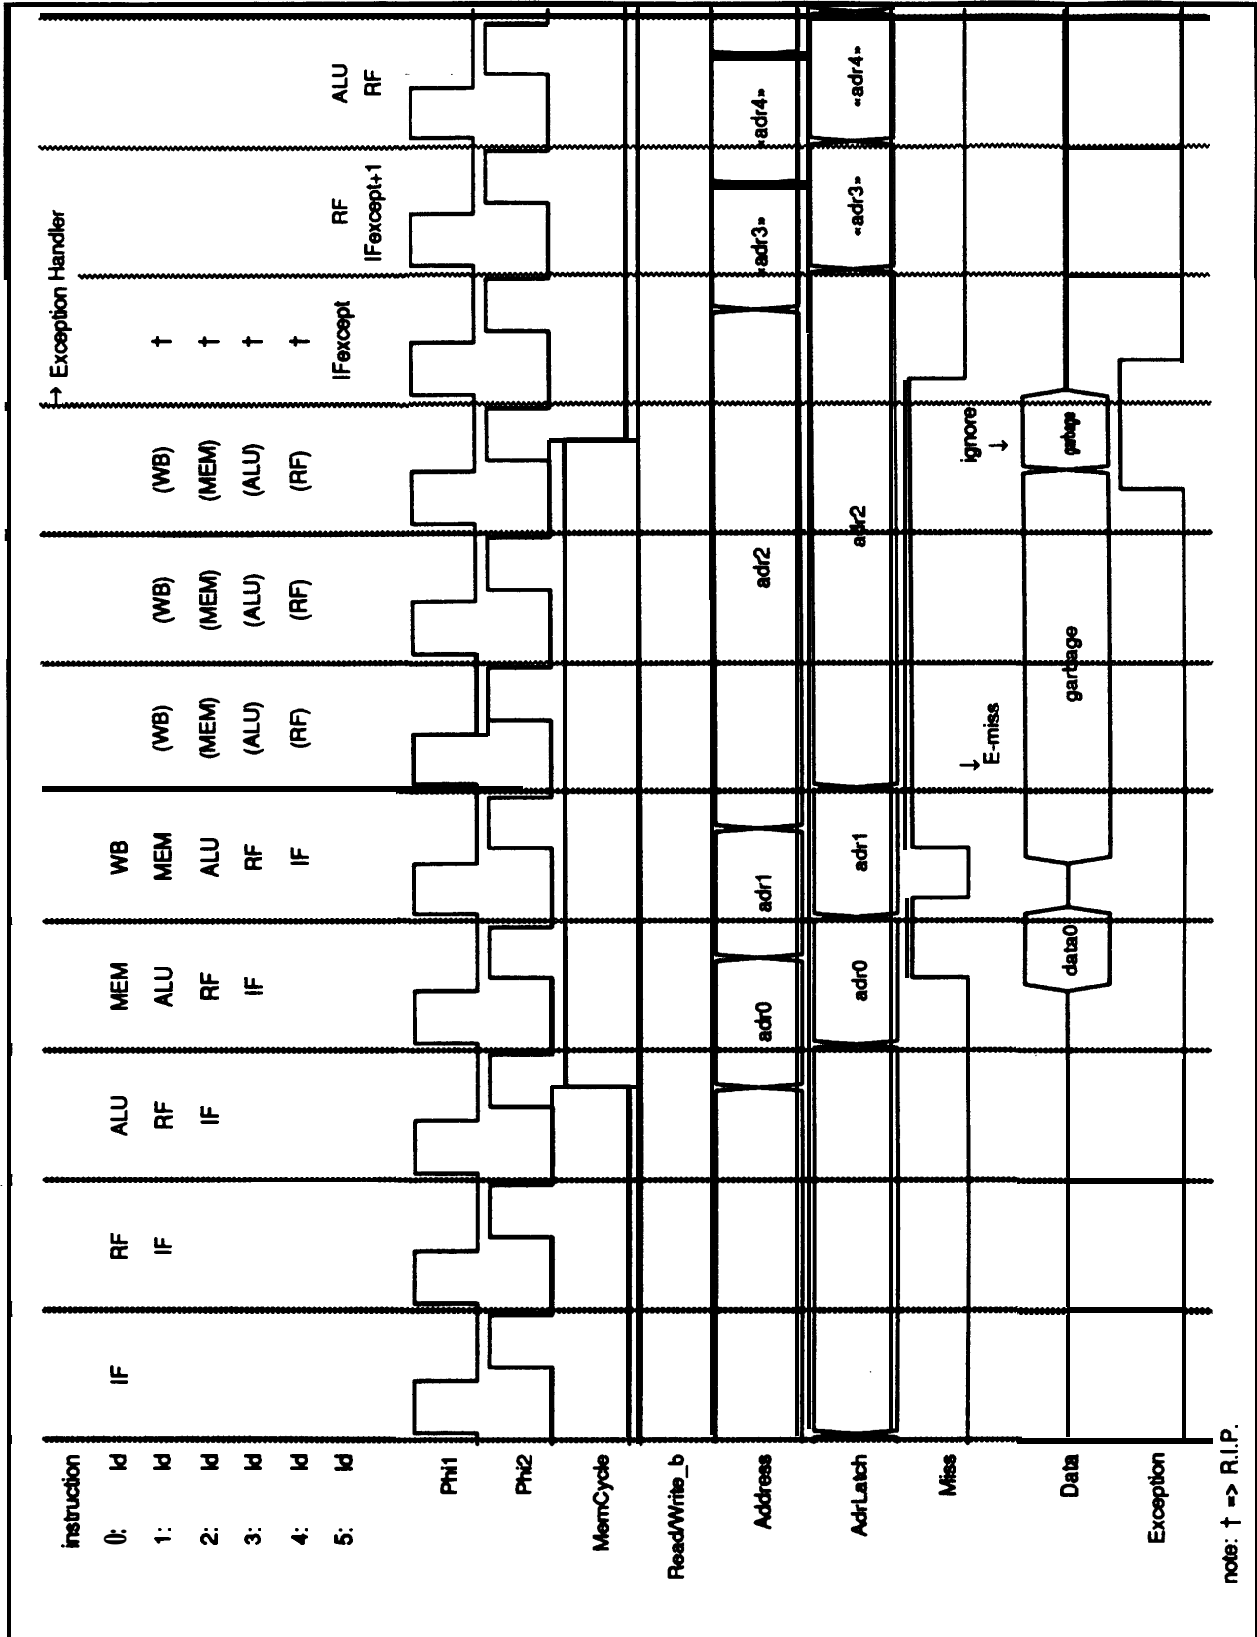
instruction
0: ld
1: ld
2: ld
3: ld
4: ld
5: ld
Phi1
Phi2
MemCycle
Read/Write_b
Address
AdrLatch
Miss
Data
Exception
note: † => R.I.P.

IF

RF
IF

ALU
RF
IF

MEM
ALU
RF
IF

WB
MEM
ALU
RF
IF

(WB)
(MEM)
(ALU)
(RF)

(WB)
(MEM)
(ALU)
(RF)

(WB)
(MEM)
(ALU)
(RF)

→ Exception Handler
†
†
†
†
IFexcept

RF
IFexcept+1

ALU
RF

adr0
adr1
adr2
«adr3»
«adr4»

adr0
adr1
adr2
«adr3»
«adr4»

↓ E-miss
ignore ↓

data0
garbage
garbage